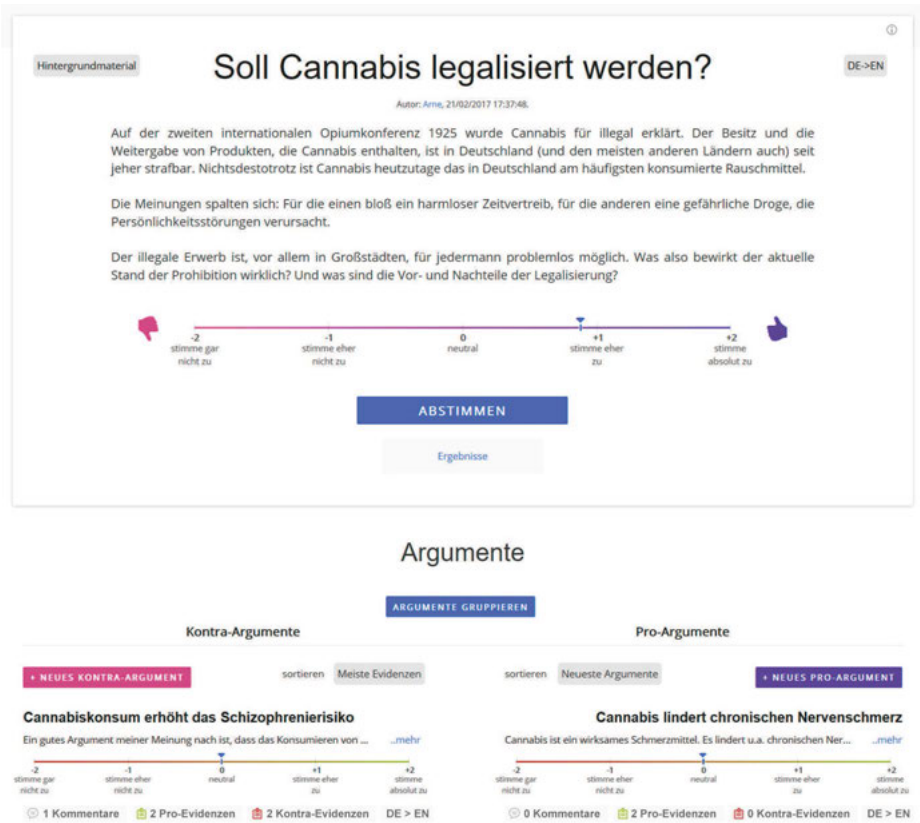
Hintergrundmaterial

Soll Cannabis legalisiert werden?

DE->EN

Autor: Arne, 21/02/2017 17:37:48.

Auf der zweiten internationalen Opiumkonferenz 1925 wurde Cannabis für illegal erklärt. Der Besitz und die Weitergabe von Produkten, die Cannabis enthalten, ist in Deutschland (und den meisten anderen Ländern auch) seit jeher strafbar. Nichtsdestotrotz ist Cannabis heutzutage das in Deutschland am häufigsten konsumierte Rauschmittel.

Die Meinungen spalten sich: Für die einen bloß ein harmloser Zeitvertreib, für die anderen eine gefährliche Droge, die Persönlichkeitsstörungen verursacht.

Der illegale Erwerb ist, vor allem in Großstädten, für jedermann problemlos möglich. Was also bewirkt der aktuelle Stand der Prohibition wirklich? Und was sind die Vor- und Nachteile der Legalisierung?

-2 stimme gar nicht zu | -1 stimme eher nicht zu | 0 neutral | +1 stimme eher zu | +2 stimme absolut zu

ABSTIMMEN

Ergebnisse

Argumente

ARGUMENTE GRUPPIEREN

Kontra-Argumente

+ NEUES KONTRA-ARGUMENT

sortieren Meiste Evidenzen

Cannabiskonsum erhöht das Schizophrenierisiko

Ein gutes Argument meiner Meinung nach ist, dass das Konsumieren von ... ...mehr

-2 stimme gar nicht zu | -1 stimme eher nicht zu | 0 neutral | +1 stimme eher zu | +2 stimme absolut zu

1 Kommentare 2 Pro-Evidenzen 2 Kontra-Evidenzen DE > EN

Pro-Argumente

sortieren Neueste Argumente

+ NEUES PRO-ARGUMENT

Cannabis lindert chronischen Nervenschmerz

Cannabis ist ein wirksames Schmerzmittel. Es lindert u.a. chronischen Ner... ...mehr

-2 stimme gar nicht zu | -1 stimme eher nicht zu | 0 neutral | +1 stimme eher zu | +2 stimme absolut zu

0 Kommentare 2 Pro-Evidenzen 0 Kontra-Evidenzen DE > EN